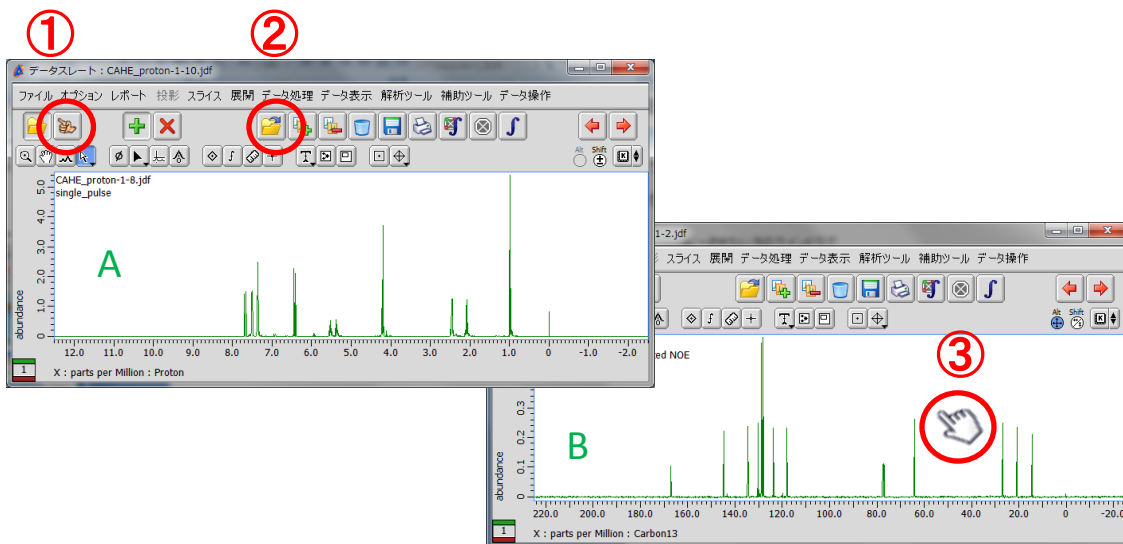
①
②
データスレート：CAHE_proton-1-10.jdf
ファイル オプション レポート 投影 スライス 展開 データ処理 データ表示 解析ツール 補助ツール データ操作
Alt
Shift
CAHE_proton-1-8.jdf
single_pulse
A
abundance
5.0
4.0
3.0
2.0
1.0
0
12.0 11.0 10.0 9.0 8.0 7.0 6.0 5.0 4.0 3.0 2.0 1.0 0 -1.0 -2.0
1
X : parts per Million : Proton

1-2.jdf
スライス 展開 データ処理 データ表示 解析ツール 補助ツール データ操作
Alt
Shift
ed NOE
③
B
abundance
0.3
0.2
0.1
0
220.0 200.0 180.0 160.0 140.0 120.0 100.0 80.0 60.0 40.0 20.0 0 -20.0
1
X : parts per Million : Carbon13